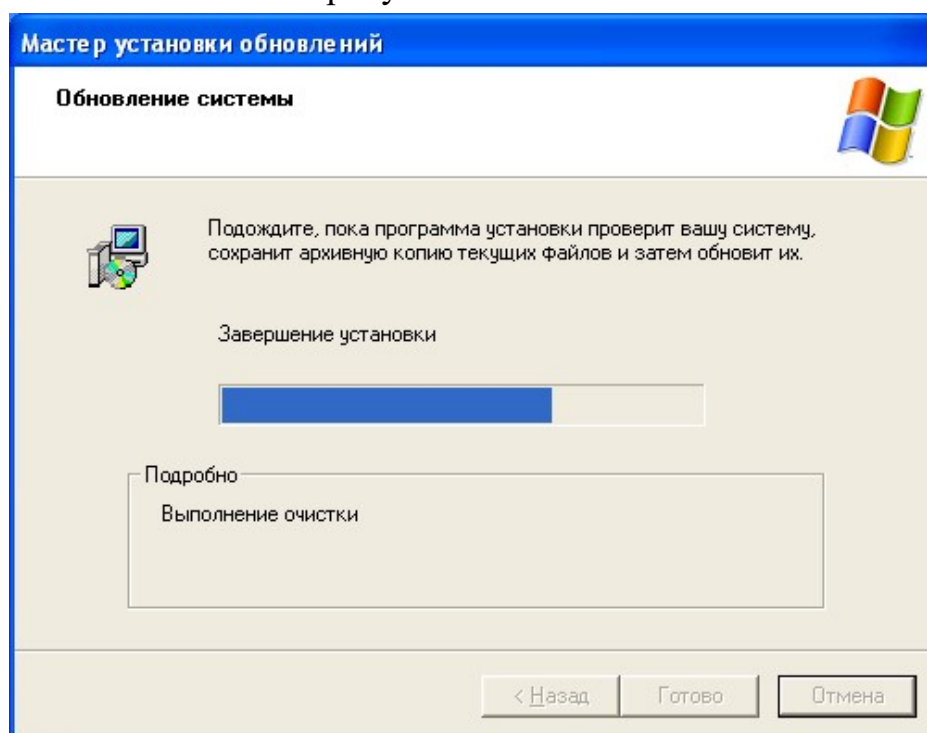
Мастер установки обновлений

Обновление системы

Подождите, пока программа установки проверит вашу систему, сохранит архивную копию текущих файлов и затем обновит их.

Завершение установки

Подробно

Выполнение очистки

< Назад

Готово

Отмена